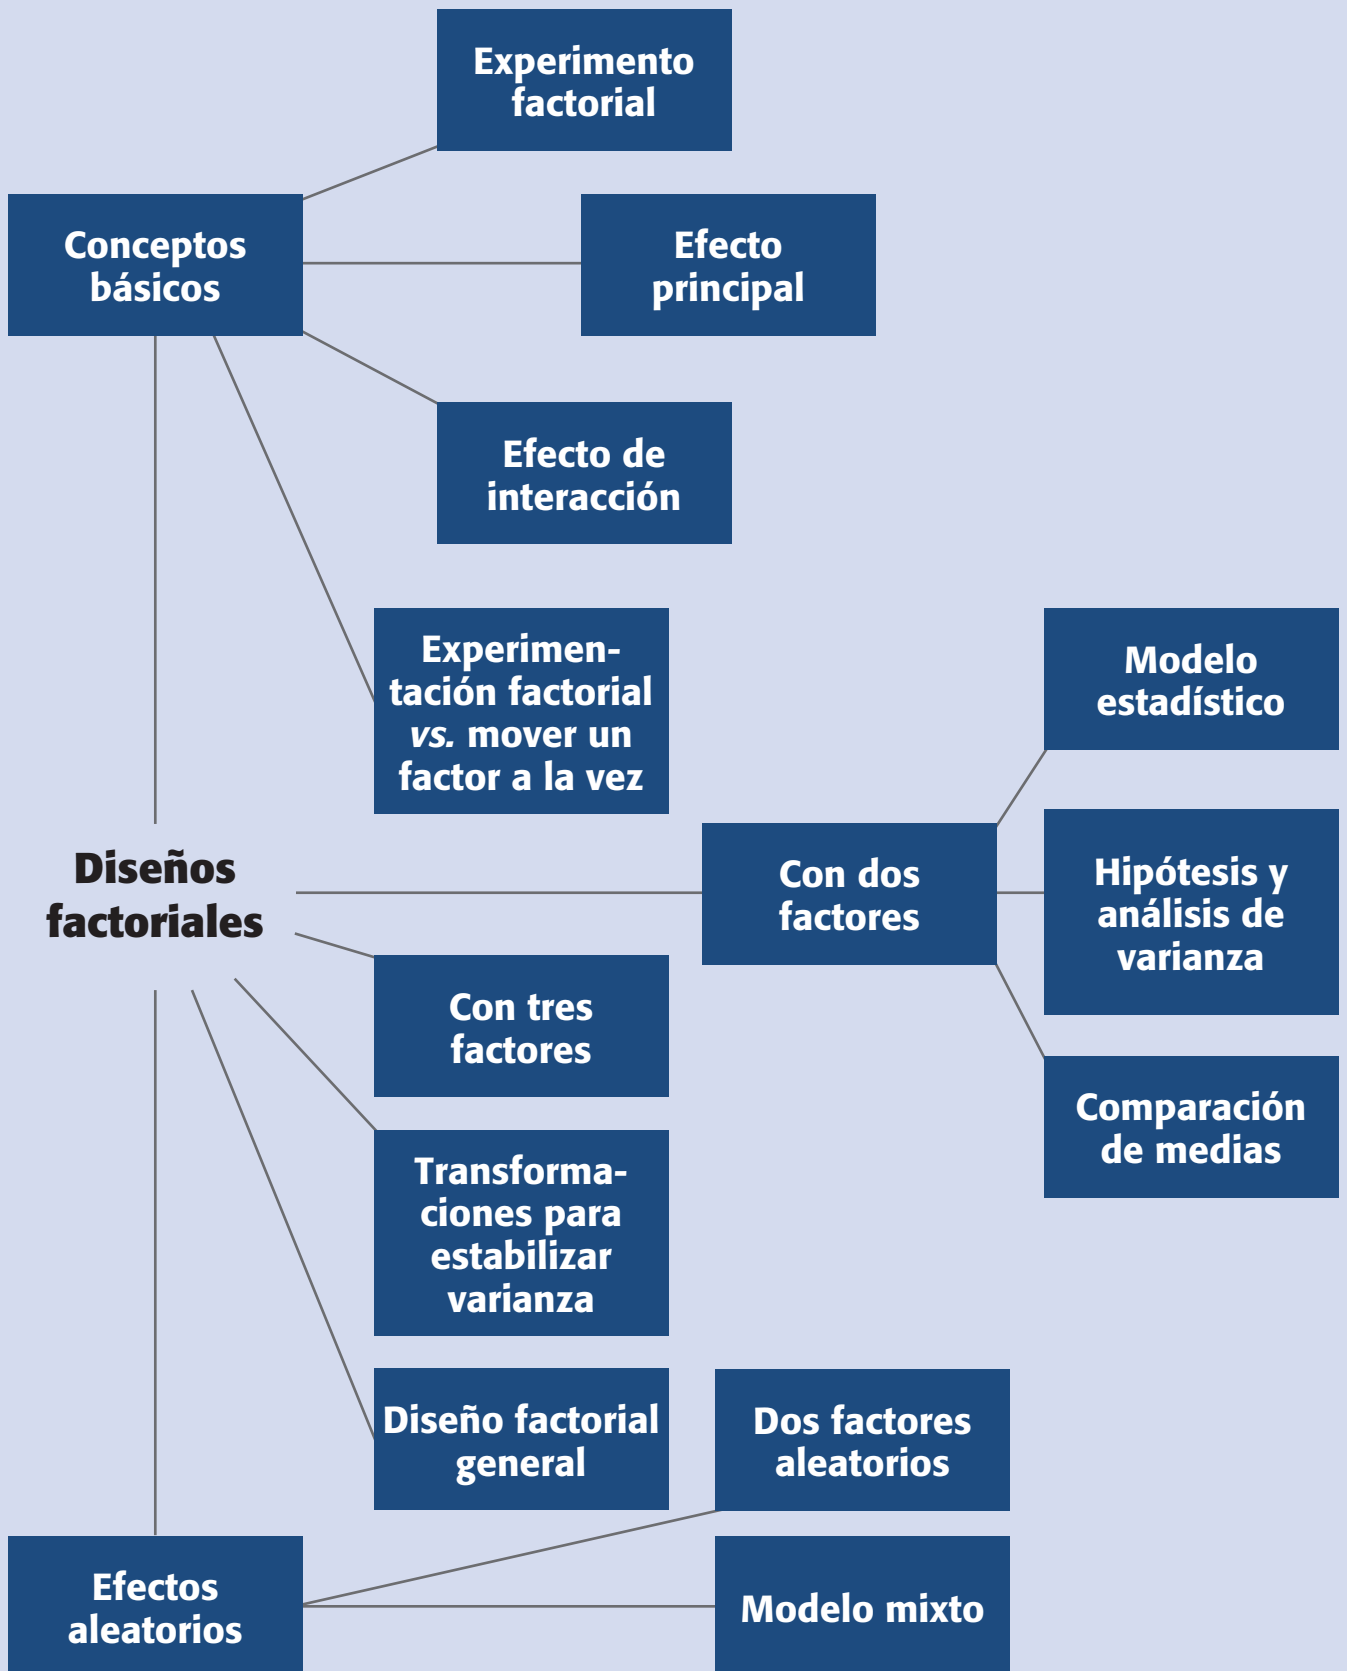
Experimento factorial

Conceptos básicos

Efecto principal

Efecto de interacción

Experimentación factorial *vs.* mover un factor a la vez

Modelo estadístico

Diseños factoriales

Con dos factores

Hipótesis y análisis de varianza

Con tres factores

Comparación de medias

Transformaciones para estabilizar varianza

Diseño factorial general

Dos factores aleatorios

Efectos aleatorios

Modelo mixto